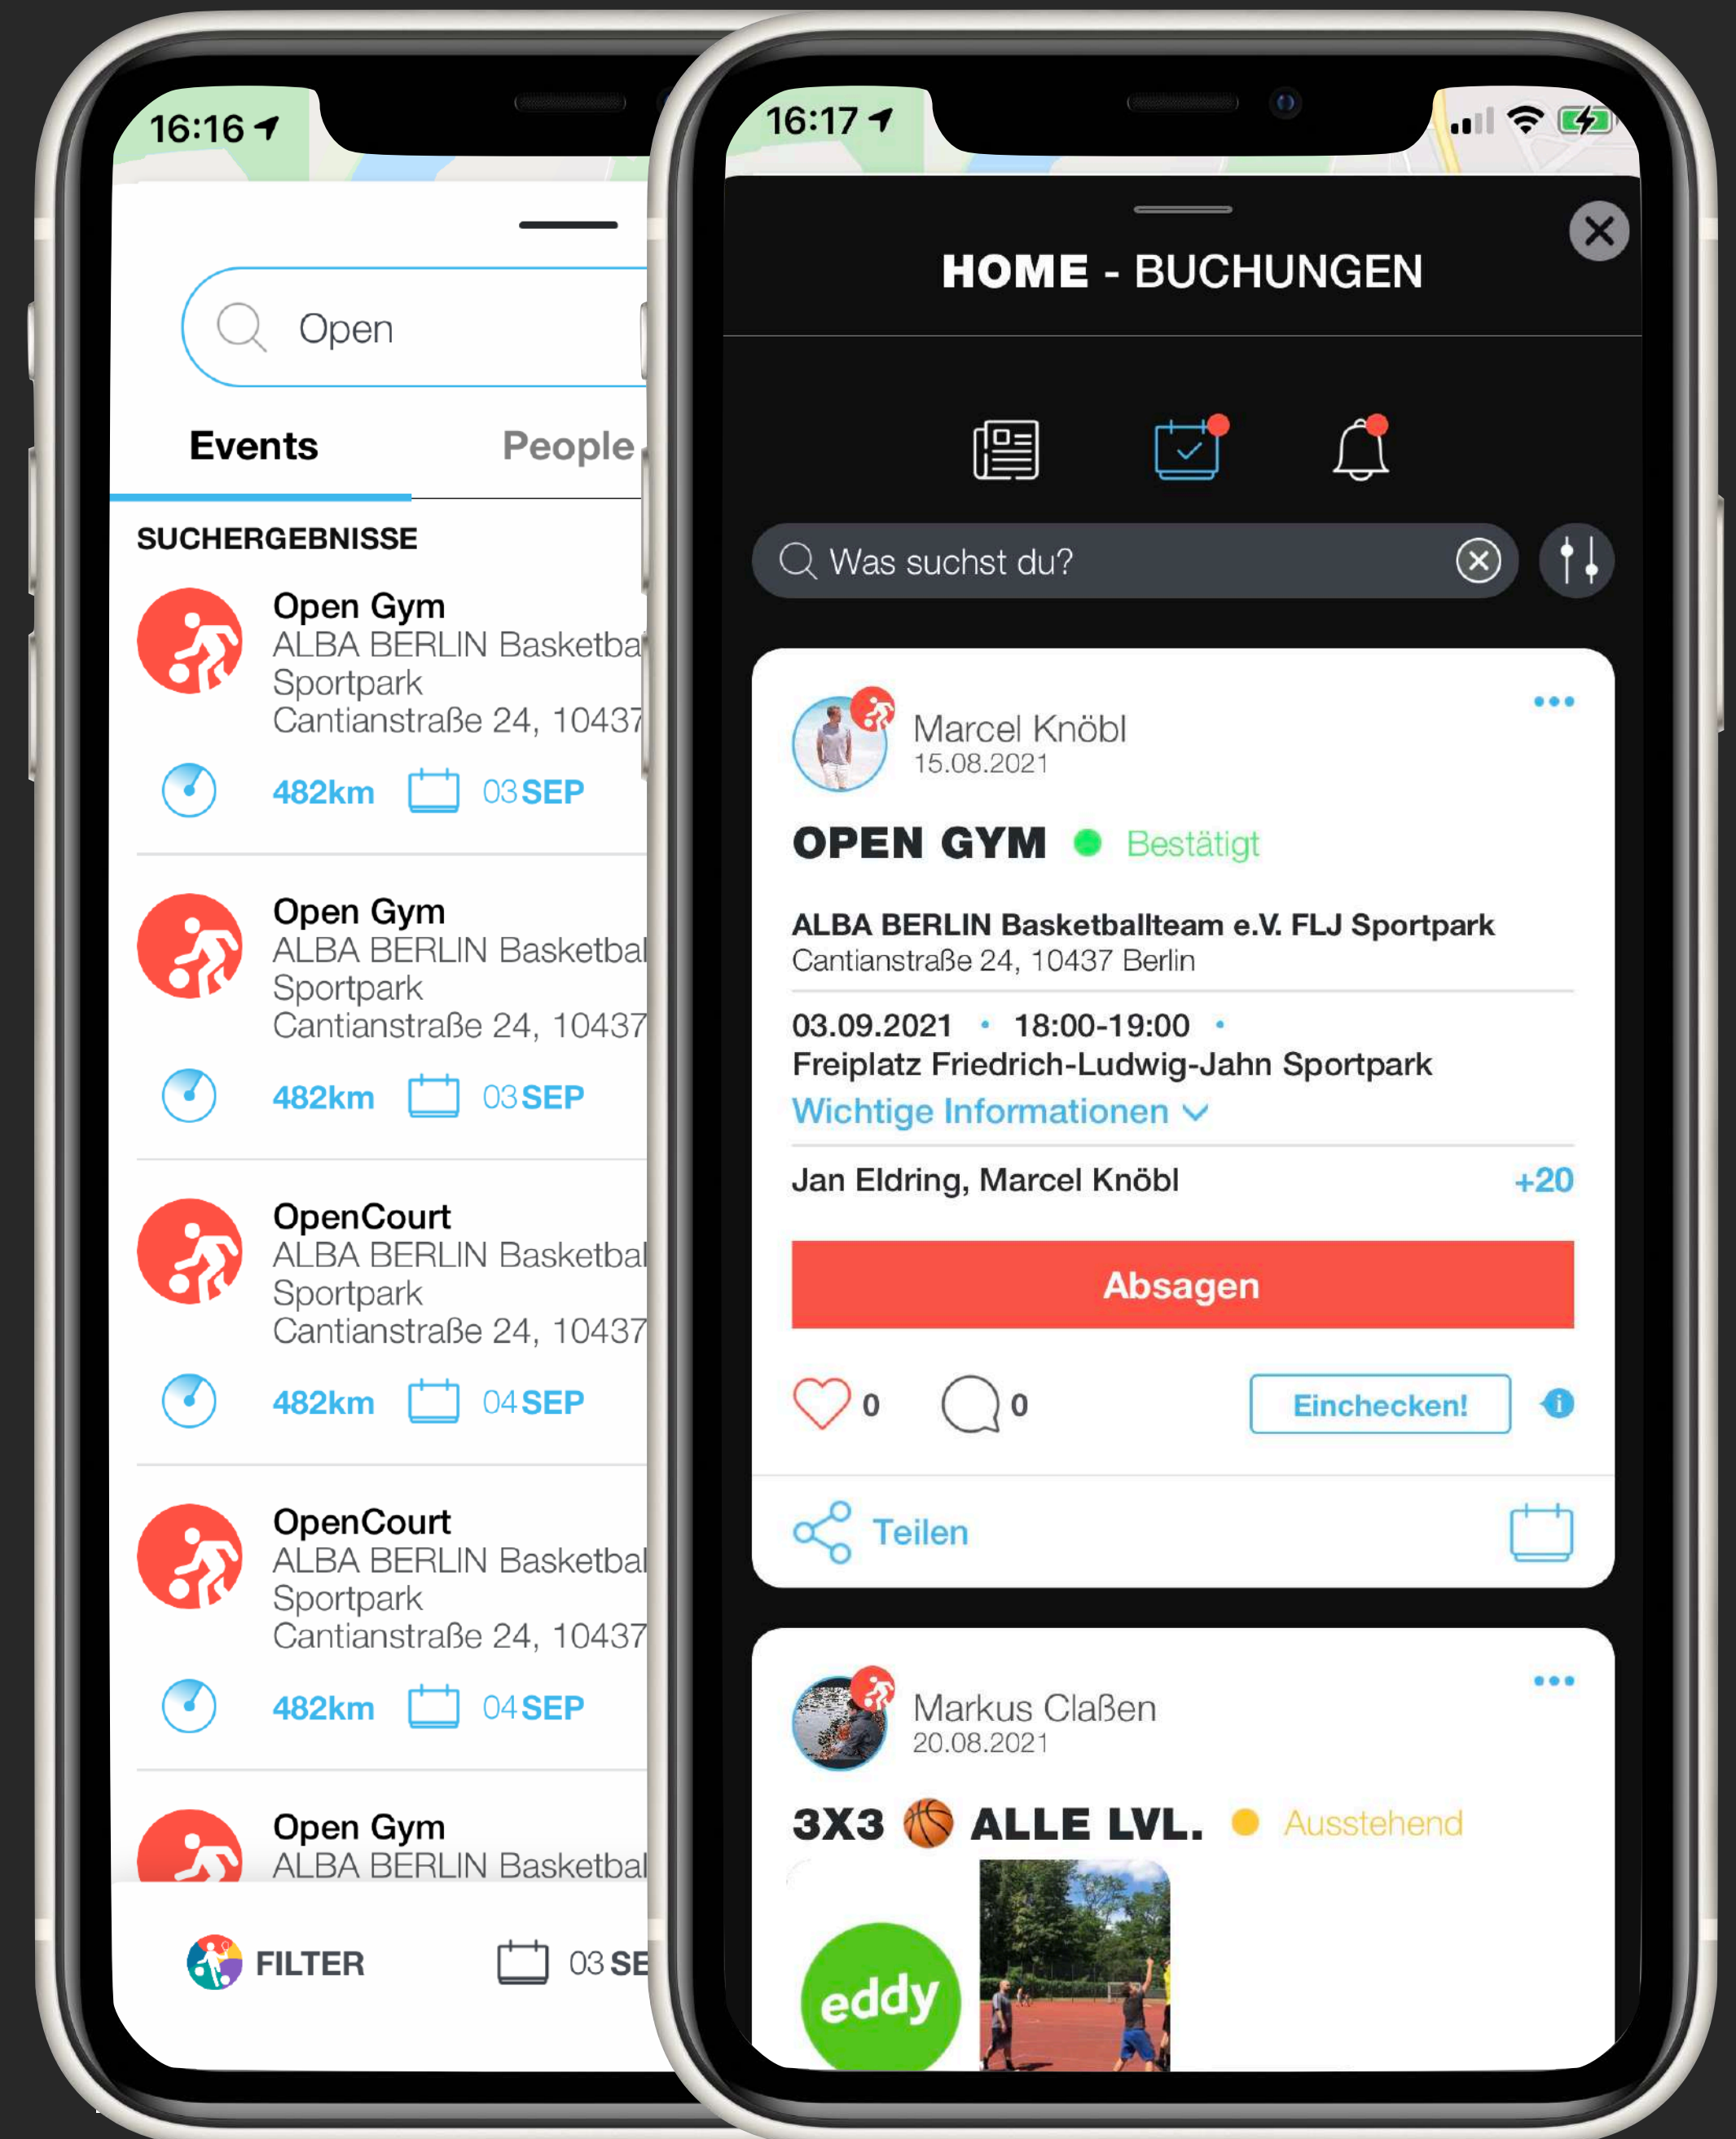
16:16

Open

Events
People

SUCHERGEBNISSE

Open Gym
ALBA BERLIN Basketba
Sportpark
Cantianstraße 24, 10437
482km 03 SEP

Open Gym
ALBA BERLIN Basketbal
Sportpark
Cantianstraße 24, 10437
482km 03 SEP

OpenCourt
ALBA BERLIN Basketbal
Sportpark
Cantianstraße 24, 10437
482km 04 SEP

OpenCourt
ALBA BERLIN Basketbal
Sportpark
Cantianstraße 24, 10437
482km 04 SEP

Open Gym
ALBA BERLIN Basketbal

FILTER
03 SE

16:17

HOME - BUCHUNGEN

Was suchst du?

Marcel Knöbl
15.08.2021

OPEN GYM Bestätigt

ALBA BERLIN Basketballteam e.V. FLJ Sportpark
Cantianstraße 24, 10437 Berlin

03.09.2021 • 18:00-19:00 •
Freiplatz Friedrich-Ludwig-Jahn Sportpark
Wichtige Informationen

Jan Eldring, Marcel Knöbl +20

Absagen

0 0 Einchecken!

Teilen

Markus Claßen
20.08.2021

3X3 ALLE LVL. Ausstehend

eddy